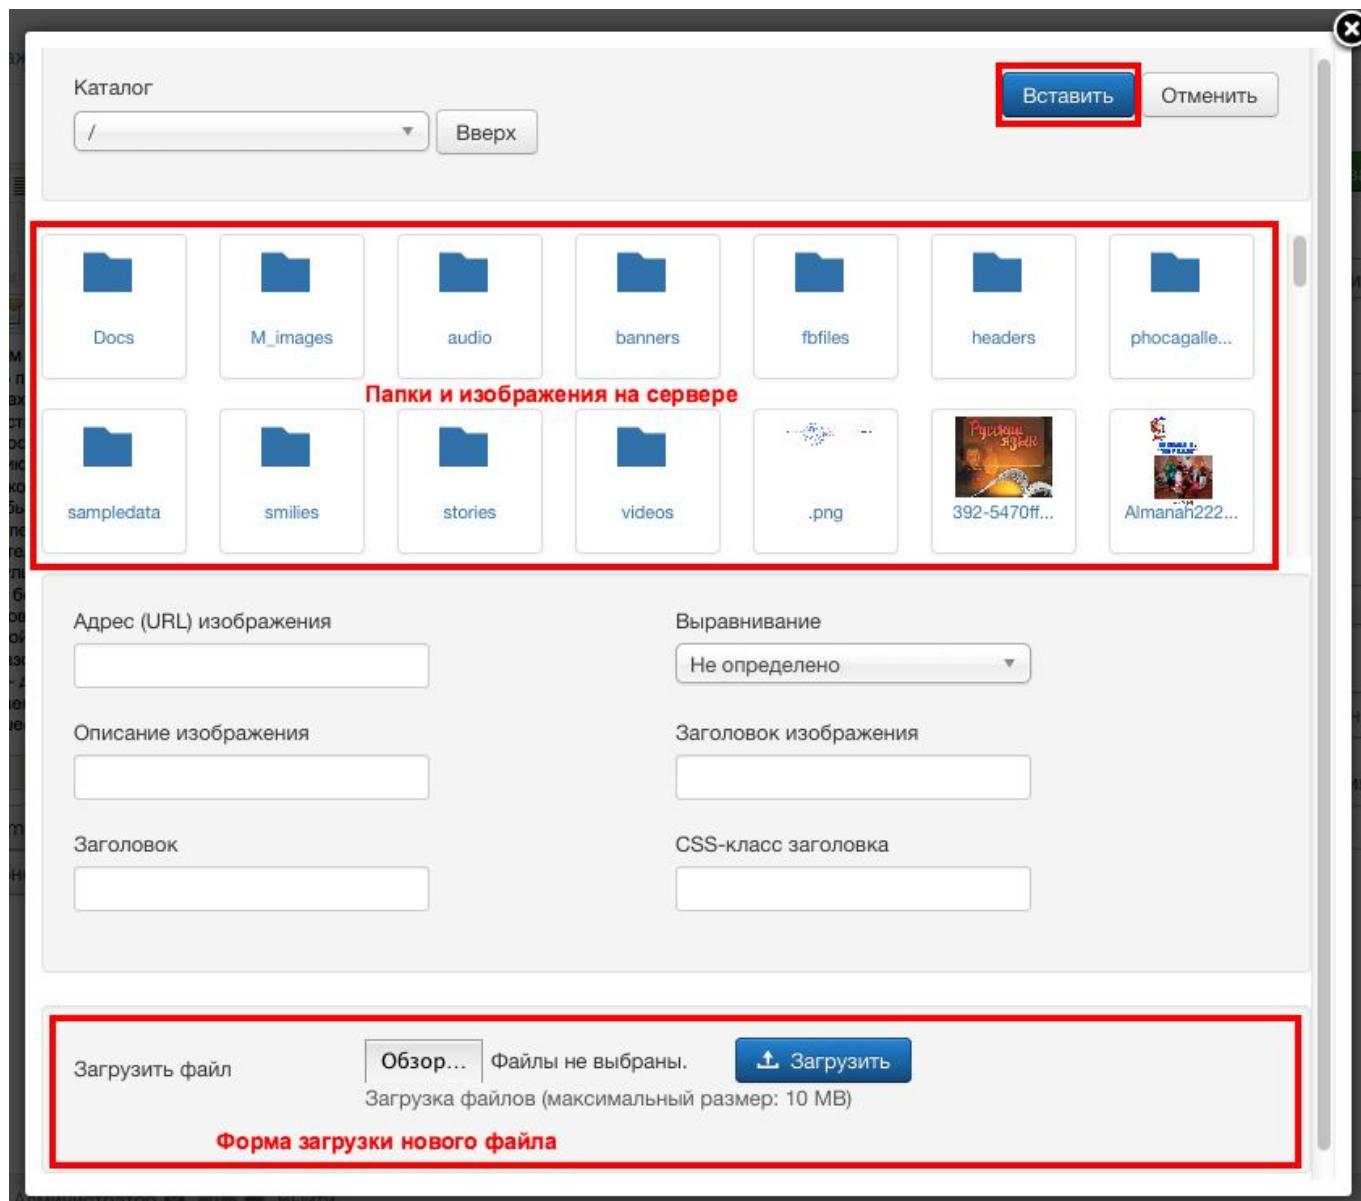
Каталог

/

Вверх

Вставить

Отменить

Docs

M_images

audio

banners

fbfiles

headers

phocagalle...

Папки и изображения на сервере

sampledata

smilies

stories

videos

.png

392-5470ff...

Almanah222...

Адрес (URL) изображения

Выравнивание

Не определено

Описание изображения

Заголовок изображения

Заголовок

CSS-класс заголовка

Загрузить файл

Обзор...

Файлы не выбраны.

Загрузить

Загрузка файлов (максимальный размер: 10 MB)

Форма загрузки нового файла